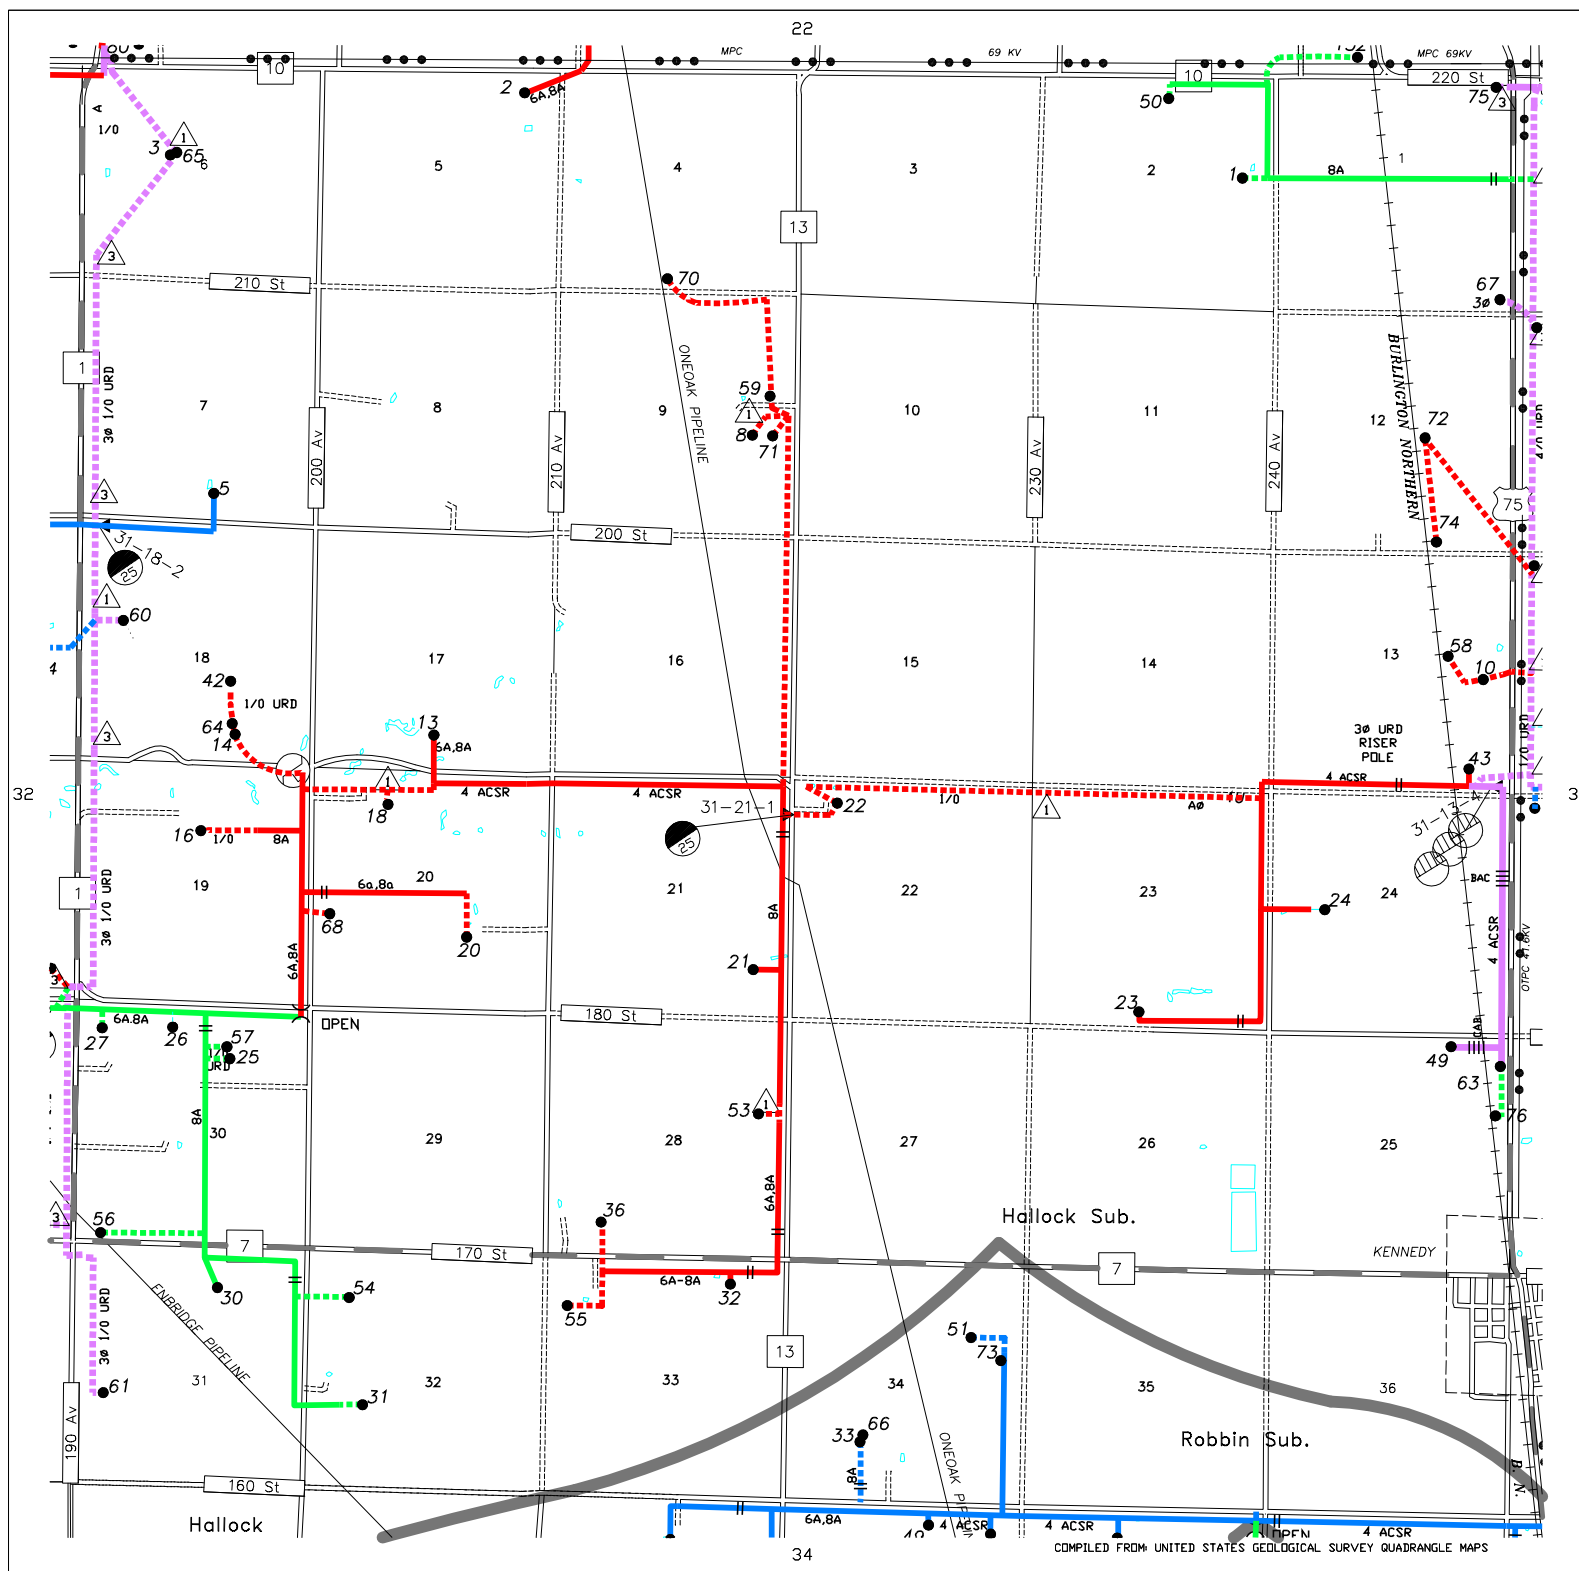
22

10

MPC

69 KV

10

MPC 69KV

220 St

2

6A,8A

50

75

3

A

1/0

3

1

65

6

5

4

3

2

1

1

8A

13

3

210 St

70

67

3ø

1

30 1/0 URD

7

8

200 Av

210 Av

9

ONEOAK PIPELINE

59

1

8

71

10

230 Av

11

240 Av

12

BURLINGTON NORTHERN

72

5

3

74

75

200 St

31-18-2

25

1

60

4

18

17

16

15

14

13

58

10

42

1/0 URD

64

14

13

6A,8A

3

3ø URD RISER POLE

43

4 ACSR

1

4 ACSR

4 ACSR

31-21-1

22

1/0

1

Aø

32

18

3

16

1/0

8A

25

31-1

20

6a,8a

1

19

30 1/0 URD

21

22

23

24

24

BAC

4 ACSR

OTPC 41.6KV

68

20

8A

21

6A,8A

23

3

6A,8A

OPEN

180 St

27

26

57

25

URD

49

63

8A

30

29

28

27

26

25

53

1

76

36

6A,8A

3

56

Hallock Sub.

7

170 St

7

KENNEDY

30

54

6A-8A

32

55

ENBRIDGE PIPELINE

51

73

13

30 1/0 URD

61

31

31

32

33

34

35

36

190 Av

33

66

ONEOAK PI

8A

Robbin Sub.

160 St

Hallock

6A,8A

4 ACSR

4 ACSR

OPEN

4 ACSR

34

COMPILED FROM: UNITED STATES GEOLOGICAL SURVEY QUADRANGLE MAPS

B.N.